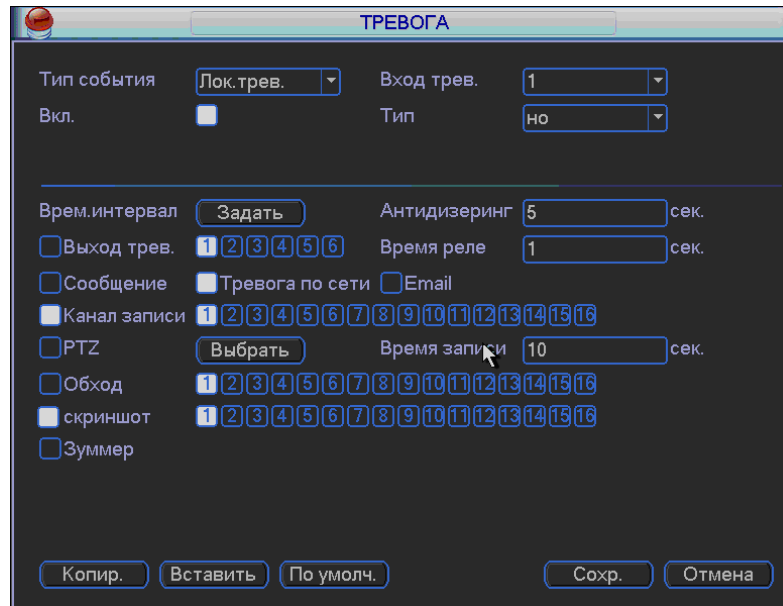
ТРЕВОГА

Тип события Лок.трев.
Вход трев. 1
Вкл.
Тип НО

Врем.интервал Задать
Антидизеринг 5 сек.
Выход трев. 1 2 3 4 5 6
Время реле 1 сек.
Сообщение
Тревога по сети
Email
Канал записи 1 2 3 4 5 6 7 8 9 10 11 12 13 14 15 16
PTZ Выбрать
Время записи 10 сек.
Обход 1 2 3 4 5 6 7 8 9 10 11 12 13 14 15 16
скриншот 1 2 3 4 5 6 7 8 9 10 11 12 13 14 15 16
Зуммер

Копир. Вставить По умолч. Сохр. Отмена